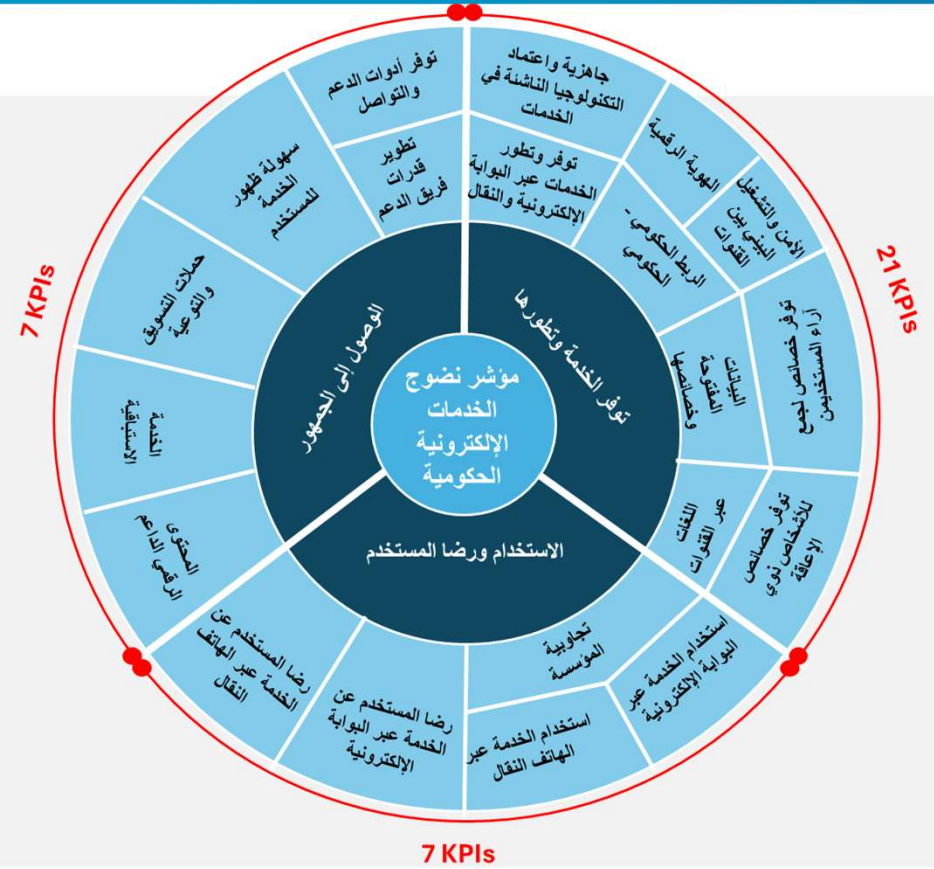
مؤشر نضوج الخدمات الإلكترونية الحكومية

توفر الخدمة وتطورها

الوصول إلى الجمهور

الاستخدام ورضا المستخدم

جاهزية واعتماد التكنولوجيا الناشئة في الخدمات

الهوية الرقمية

الأمن والتشغيل البيني بين القنوات

توفر وتطور الخدمات عبر البوابة الإلكترونية والنقال

الربط الحكومي - الحكومي

توفر خصائص لجمع آراء المستخدمين

البيانات المفتوحة وخصائصها

توفر خصائص للأشخاص ذوي الإعاقة

اللغات عبر القنوات

استخدام الخدمة عبر البوابة الإلكترونية

تجاوبية المؤسسة

استخدام الخدمة عبر الهاتف النقال

رضا المستخدم عن الخدمة عبر البوابة الإلكترونية

رضا المستخدم عن الخدمة عبر الهاتف النقال

المحتوى الرقمي الداعم

الخدمة الاستباقية

حملات التسويق والتوعية

سهولة ظهور الخدمة للمستخدم

تطوير قدرات فريق الدعم

توفر أدوات الدعم والتواصل

7 KPIs

21 KPIs

7 KPIs